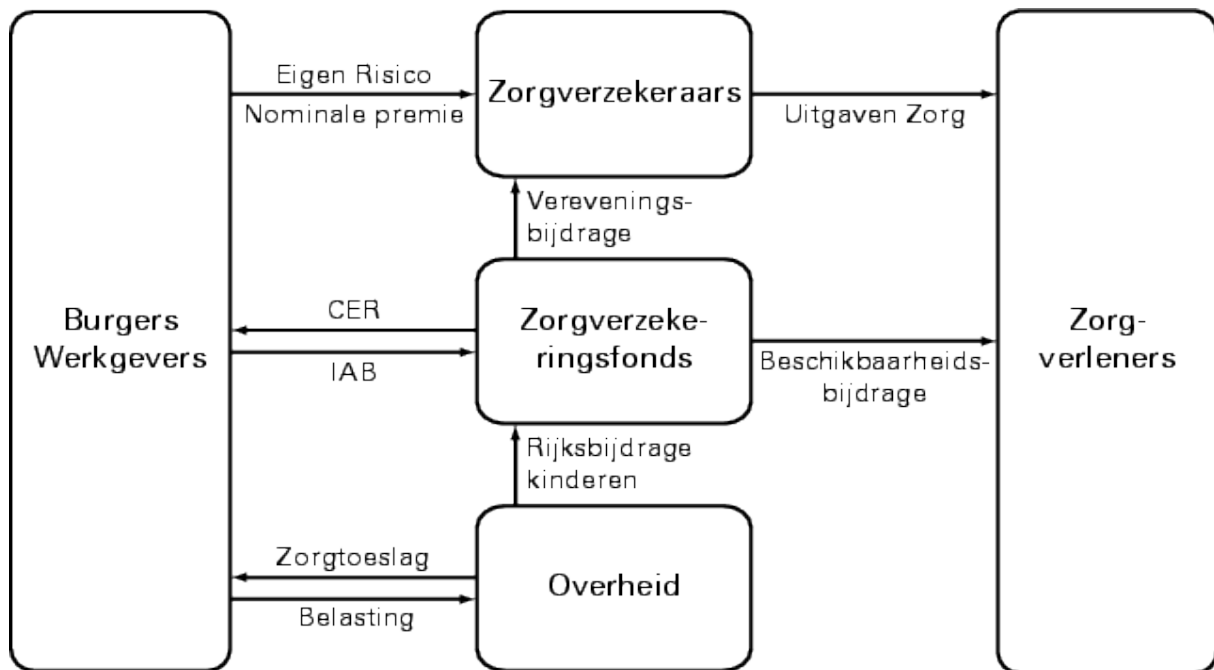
Burgers Werkgevers

Eigen Risico

Nominale premie

Zorgverzekeraars

Uitgaven Zorg

Verevenings-bijdrage

CER

IAB

Zorgverzekeringsfonds

Beschikbaarheids-bijdrage

Zorg-verleners

Rijksbijdrage kinderen

Zorgtoeslag

Belasting

Overheid